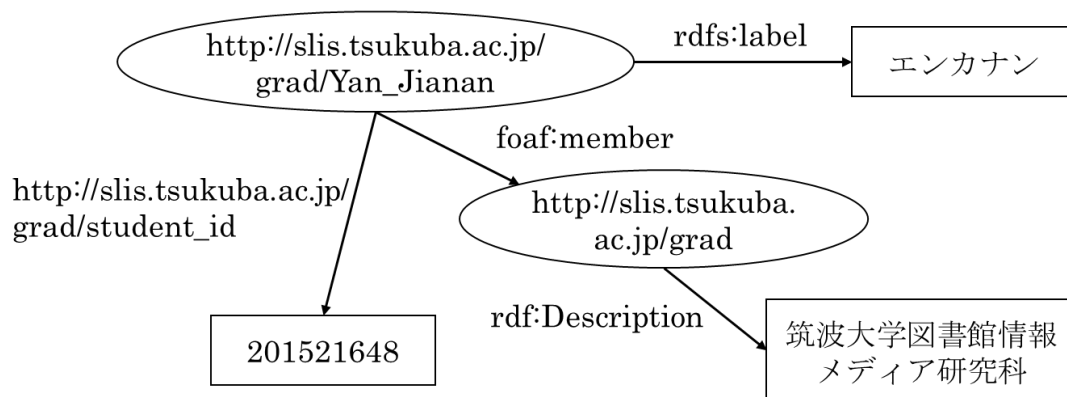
http://slis.tsukuba.ac.jp/grad/Yan_Jianan

rdfs:label

エンカナン

foaf:member

http://slis.tsukuba.ac.jp/grad/student_id

http://slis.tsukuba.ac.jp/grad

rdf:Description

201521648

筑波大学図書館情報メディア研究科